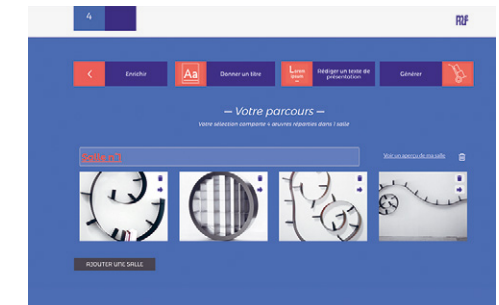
4

Enrichir

Aa Donner un titre

Lorem ipsum Rédiger un texte de présentation

Générer

— Votre parcours —

Votre sélection comporte 4 œuvres réparties dans 1 salle

Salle n°1

Voir un aperçu de ma salle

AJOUTER UNE SALLE